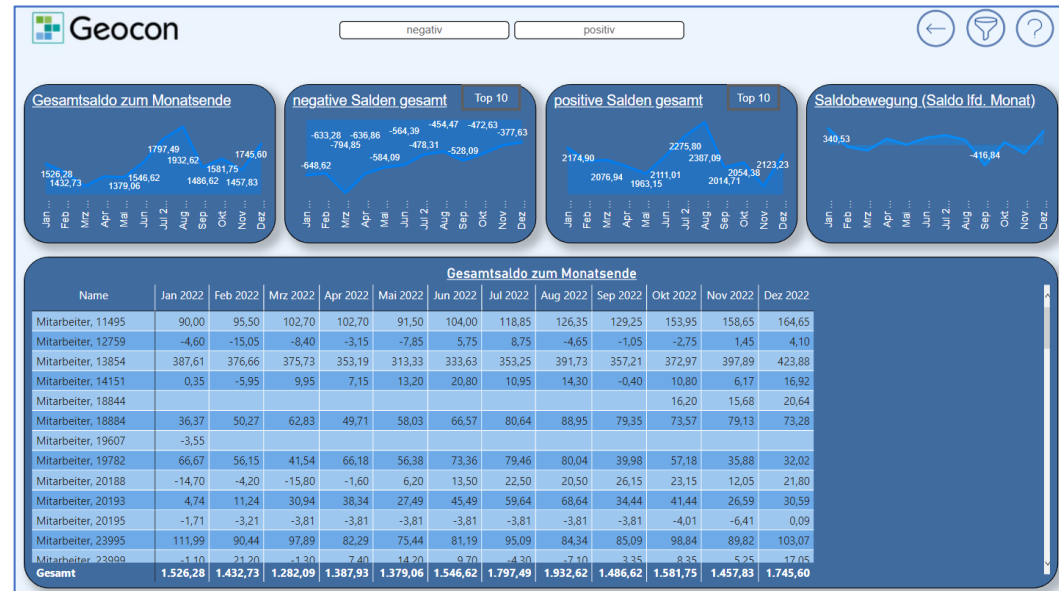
Geocon

negativ

positiv

Gesamtsaldo zum Monatsende

1526,28 1432,73 1379,06 1546,62 1797,49 1932,62 1486,62 1581,75 1457,83 1745,60

Jan ... Feb ... Mrz ... Apr ... Mai ... Jun ... Jul 2... Aug ... Sep ... Okt ... Nov ... Dez ...

negative Salden gesamt

Top 10

-648,62 -633,28 -794,85 -636,86 -584,09 -564,39 -478,31 -454,47 -528,09 -472,63 -377,63

Jan ... Feb ... Mrz ... Apr ... Mai ... Jun ... Jul 2... Aug ... Sep ... Okt ... Nov ... Dez ...

positive Salden gesamt

Top 10

2174,90 2076,94 1963,15 2111,01 2275,80 2387,09 2014,71 2054,38 2123,23

Jan ... Feb ... Mrz ... Apr ... Mai ... Jun ... Jul 2... Aug ... Sep ... Okt ... Nov ... Dez ...

Saldobewegung (Saldo lfd. Monat)

340,53 -416,84

Jan ... Feb ... Mrz ... Apr ... Mai ... Jun ... Jul 2... Aug ... Sep ... Okt ... Nov ... Dez ...

Gesamtsaldo zum Monatsende

| Name | Jan 2022 | Feb 2022 | Mrz 2022 | Apr 2022 | Mai 2022 | Jun 2022 | Jul 2022 | Aug 2022 | Sep 2022 | Okt 2022 | Nov 2022 | Dez 2022 |
|---|---|---|---|---|---|---|---|---|---|---|---|---|
| Mitarbeiter, 11495 | 90,00 | 95,50 | 102,70 | 102,70 | 91,50 | 104,00 | 118,85 | 126,35 | 129,25 | 153,95 | 158,65 | 164,65 |
| Mitarbeiter, 12759 | -4,60 | -15,05 | -8,40 | -3,15 | -7,85 | 5,75 | 8,75 | -4,65 | -1,05 | -2,75 | 1,45 | 4,10 |
| Mitarbeiter, 13854 | 387,61 | 376,66 | 375,73 | 353,19 | 313,33 | 333,63 | 353,25 | 391,73 | 357,21 | 372,97 | 397,89 | 423,88 |
| Mitarbeiter, 14151 | 0,35 | -5,95 | 9,95 | 7,15 | 13,20 | 20,80 | 10,95 | 14,30 | -0,40 | 10,80 | 6,17 | 16,92 |
| Mitarbeiter, 18844 | | | | | | | | | | 16,20 | 15,68 | 20,64 |
| Mitarbeiter, 18884 | 36,37 | 50,27 | 62,83 | 49,71 | 58,03 | 66,57 | 80,64 | 88,95 | 79,35 | 73,57 | 79,13 | 73,28 |
| Mitarbeiter, 19607 | -3,55 | | | | | | | | | | | |
| Mitarbeiter, 19782 | 66,67 | 56,15 | 41,54 | 66,18 | 56,38 | 73,36 | 79,46 | 80,04 | 39,98 | 57,18 | 35,88 | 32,02 |
| Mitarbeiter, 20188 | -14,70 | -4,20 | -15,80 | -1,60 | 6,20 | 13,50 | 22,50 | 20,50 | 26,15 | 23,15 | 12,05 | 21,80 |
| Mitarbeiter, 20193 | 4,74 | 11,24 | 30,94 | 38,34 | 27,49 | 45,49 | 59,64 | 68,64 | 34,44 | 41,44 | 26,59 | 30,59 |
| Mitarbeiter, 20195 | -1,71 | -3,21 | -3,81 | -3,81 | -3,81 | -3,81 | -3,81 | -3,81 | -3,81 | -4,01 | -6,41 | 0,09 |
| Mitarbeiter, 23995 | 111,99 | 90,44 | 97,89 | 82,29 | 75,44 | 81,19 | 95,09 | 84,34 | 85,09 | 98,84 | 89,82 | 103,07 |
| Mitarbeiter, 23999 | -1,10 | 21,20 | -1,30 | 7,40 | 14,20 | 9,70 | -4,30 | -7,10 | 3,35 | 8,35 | 5,25 | 17,05 |
| Gesamt | 1.526,28 | 1.432,73 | 1.282,09 | 1.387,93 | 1.379,06 | 1.546,62 | 1.797,49 | 1.932,62 | 1.486,62 | 1.581,75 | 1.457,83 | 1.745,60 |